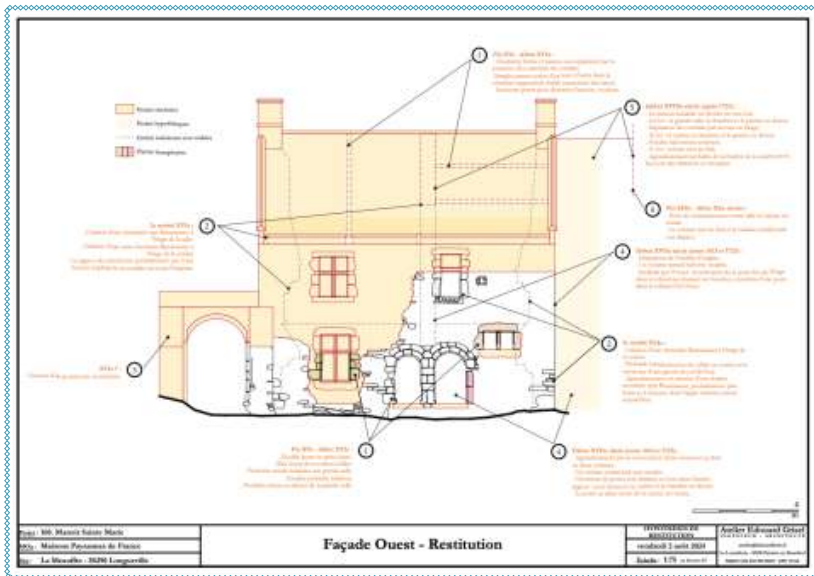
Façade Ouest - Restitution

Projet : Mr. Maurel Sainte Marie
Maison Paysanne de France
La Macaffre - 36290 Longueville

HYPOTHESES DE RESTITUTION
vendredi 2 août 2024
Echelle : 1/75

Atelier Edouard Gérard

1
2
3
4
5
6

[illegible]